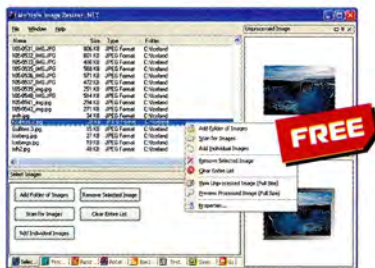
Fakesoft Image Resizer .NET

File Window Help

| Name | Size | Type | Folder |
|---|---|---|---|
| 1654531_IMG.JPG | 806 KB | JPEG Format | C:\Fotos |
| 1654532_IMG.JPG | 803 KB | JPEG Format | C:\Fotos |
| 1654533_IMG.JPG | 400 KB | JPEG Format | C:\Fotos |
| 1654534_IMG.JPG | 400 KB | JPEG Format | C:\Fotos |
| 1654535_IMG.JPG | 571 KB | JPEG Format | C:\Fotos |
| 1654536_IMG.JPG | 403 KB | JPEG Format | C:\Fotos |
| 1654537_img.jpg | 251 KB | JPEG Format | C:\Fotos |
| 1654538_img.jpg | 216 KB | JPEG Format | C:\Fotos |
| 1654540_img.jpg | 214 KB | JPEG Format | C:\Fotos |
| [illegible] | 33 KB | JPEG Format | C:\Fotos |
| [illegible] | 34 KB | JPEG Format | C:\Fotos |
| Balloon 3.jpg | 33 KB | JPEG Format | C:\Fotos |
| icebergs.jpg | 27 KB | JPEG Format | C:\Fotos |
| icebergs.jpg | 32 KB | JPEG Format | C:\Fotos |
| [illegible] | 40 KB | JPEG Format | C:\Fotos |

Unprocessed Image

FREE

Add Folder of Images
Scan for Images
Add Individual Images
Remove Selected Image
Clear Entire List
View Unprocessed Image (Full Size)
Preview Processed Image (Full Size)
Properties...

Select Images

Add Folder of Images
Remove Selected Image
Scan for Images
Clear Entire List
Add Individual Images

Selec... Res... Rand... Water... Bord... Text... Rena... Pro...